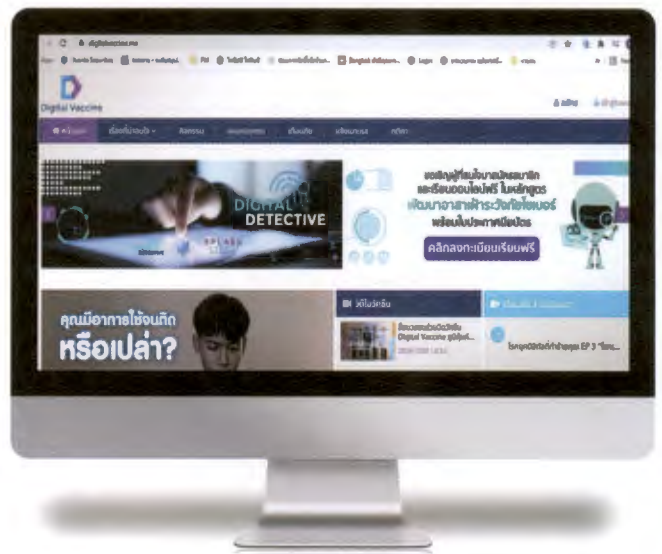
digitalvaccine.me

Digital Vaccine

หน้าแรก

DIGITAL DETECTIVE

ขอเชิญผู้ที่สนใจมาสมัครสมาชิก และเรียนออนไลน์ฟรี ในหลักสูตร พัฒนาอาสาสมัครระวังภัยไซเบอร์ พร้อมใบประกาศนียบัตร

คลิกลงทะเบียนเรียนฟรี

คุณมีอาการใช้งานถึก หรือเปล่า?

วิดีโอแนะนำ

Digital Vaccine

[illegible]